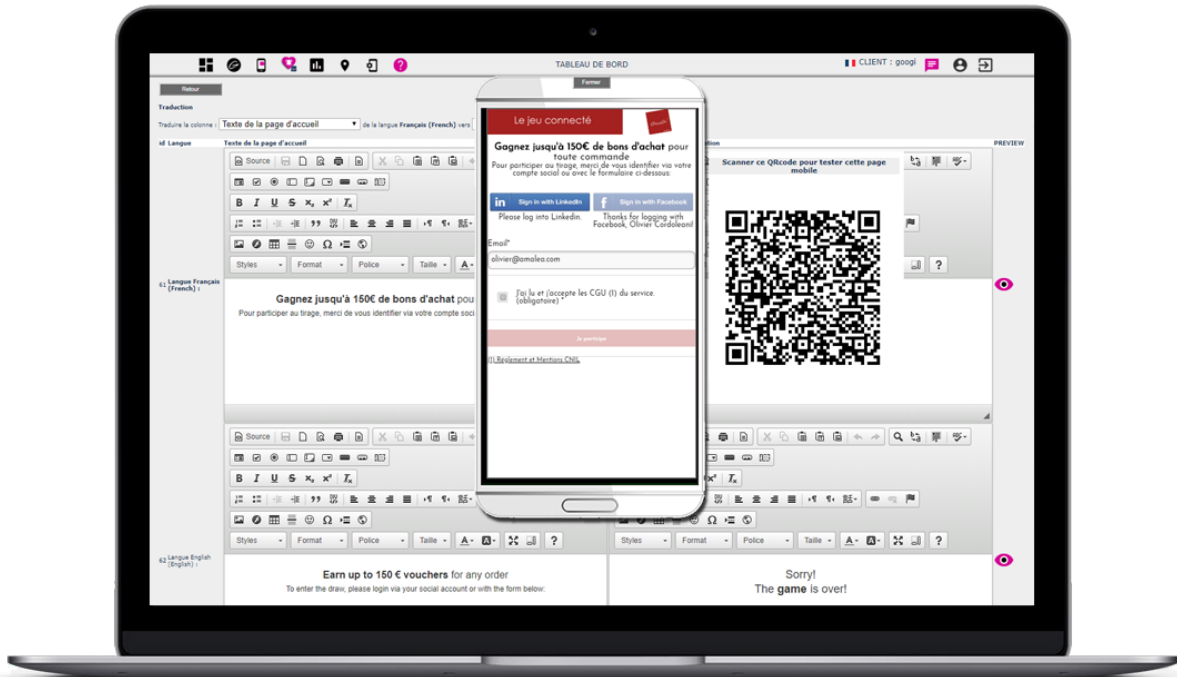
TABLEAU DE BORD

CLIENT : googl

Retour

Traduction

Traduire la colonne : Texte de la page d'accueil de la langue Français (French) vers

id Langue

Texte de la page d'accueil

PREVIEW

Source

Styles Format Police Taille

61 Langue Français (French) :

Gagnez jusqu'à 150€ de bons d'achat pour

Pour participer au tirage, merci de vous identifier via votre compte soci

62 Langue English (English) :

Earn up to 150 € vouchers for any order

To enter the draw, please login via your social account or with the form below:

Sorry!

The game is over!

Fermer

Le jeu connecté

Gagnez jusqu'à 150€ de bons d'achat pour toute commande

Pour participer au tirage, merci de vous identifier via votre compte social ou avec le formulaire ci-dessous.

Sign in with LinkedIn

Please log into Linkedin.

Sign in with Facebook

Thanks for logging with Facebook, Olivier Cordoleani!

Email*

olivier@amalea.com

J'ai lu et j'accepte les CGU (1) du service. (obligatoire) *

Je participe

(1) Règlement et Mentions CNIL

Scanner ce QRcode pour tester cette page mobile